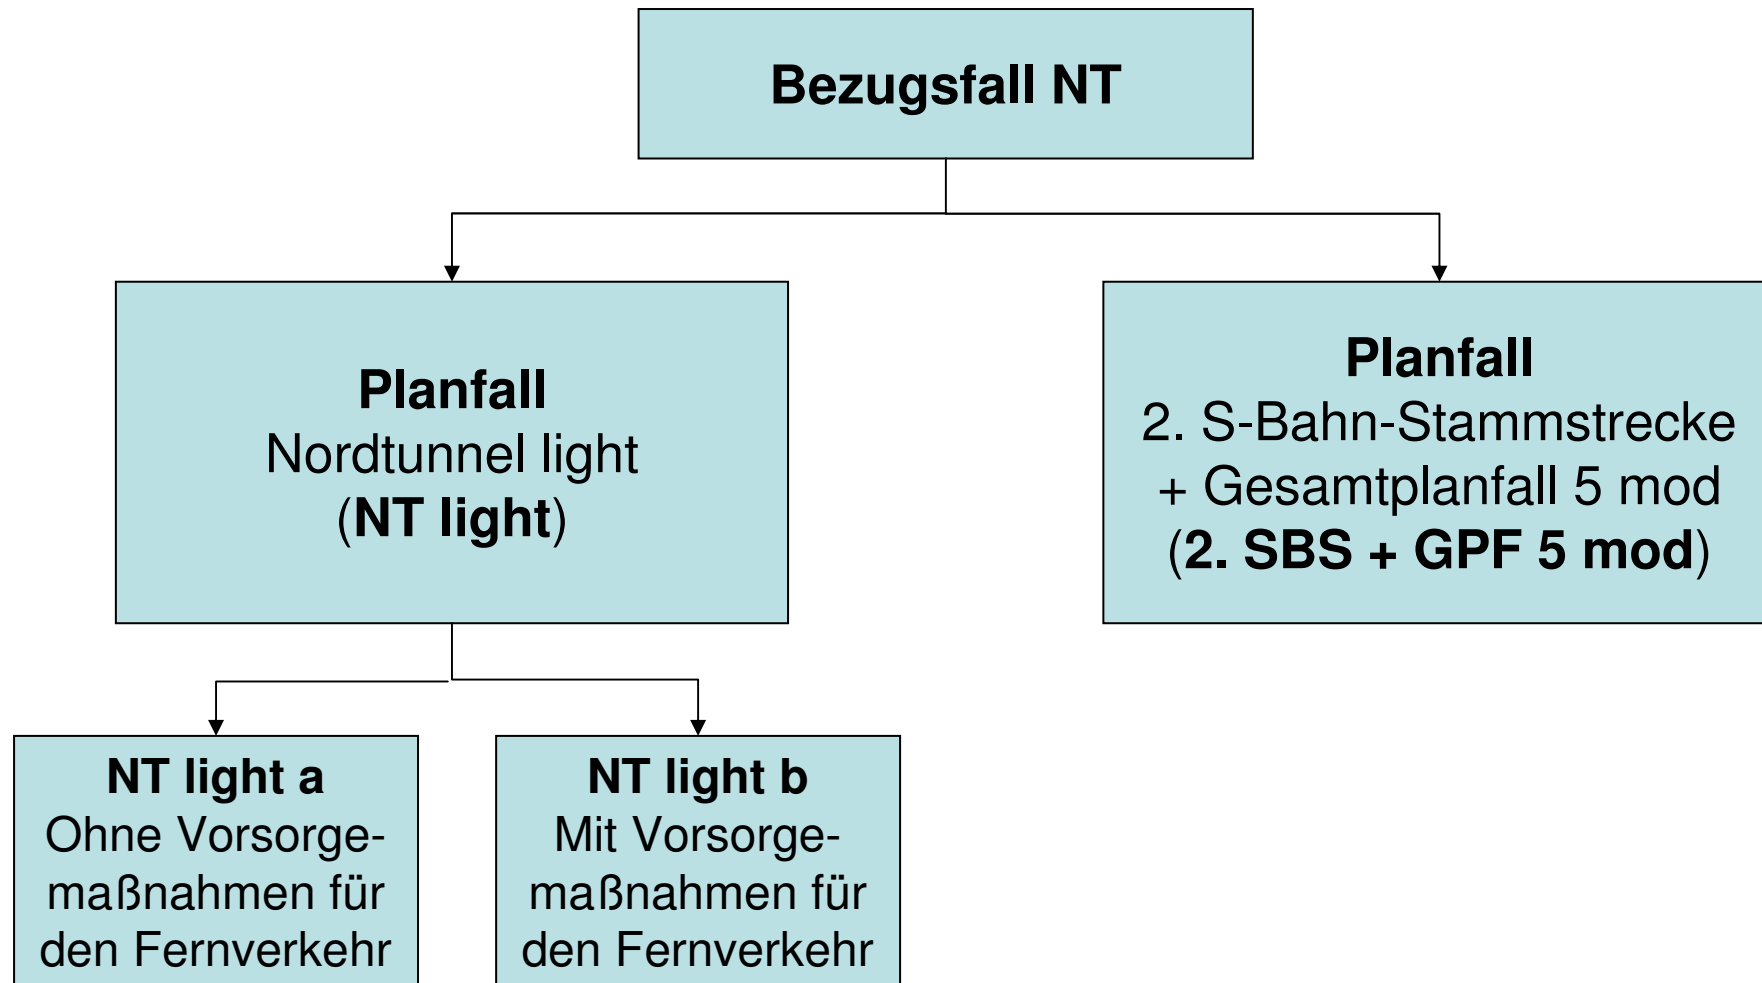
Bezugsfall NT

Planfall
Nordtunnel light
(NT light)

Planfall
2. S-Bahn-Stammstrecke
+ Gesamtplanfall 5 mod
(2. SBS + GPF 5 mod)

NT light a
Ohne Vorsorgemaßnahmen für den Fernverkehr

NT light b
Mit Vorsorgemaßnahmen für den Fernverkehr